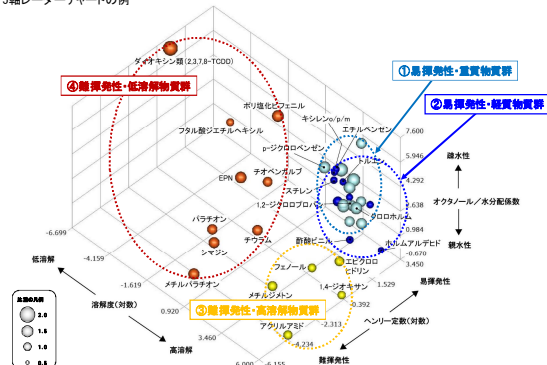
3軸レーダーチャートの例

ダイオキシン類(2,3,7,8-TCDD)

④難揮発性・低溶解物質群

ポリ塩化ビフェニル

フタル酸ジエチルヘキシル

キシレン/o/p/m

①易揮発性・重質物質群

②易揮発性・軽質物質群

エチルベンゼン

p-ジクロロベンゼン

トルエン

チオベンカルブ

EPN

スチレン

1,2-ジクロロプロパン

クロロホルム

パラチオン

チウラム

シマジン

メチルパラチオン

酢酸ビニル

ホルムアルデヒド

エピクロロヒドリン

フェノール

1,4-ジオキサン

メチルジメトン

③難揮発性・高溶解物質群

アクリルアミド

7.600

5.946

4.292

2.638

0.984

-0.670

疎水性

オクタノール/水分配係数

親水性

-6.699

-4.159

-1.619

0.920

3.460

6.000

低溶解

溶解度(対数)

高溶解

3.450

1.529

-0.392

-2.313

-4.234

-6.155

易揮発性

ヘンリー定数(対数)

難揮発性

出現の判例

2.0

1.5

1.0

0.5